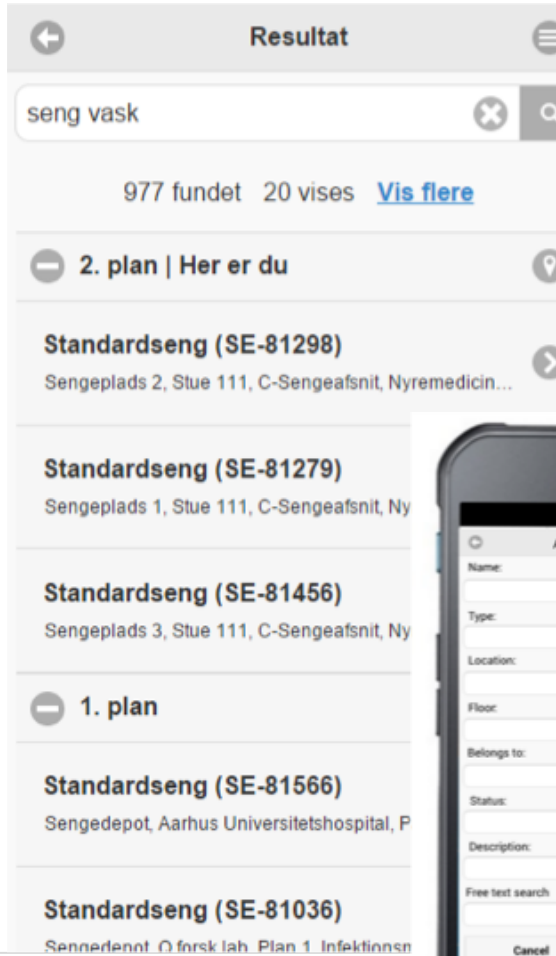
Resultat

seng vask

977 fundet 20 vises Vis flere

2. plan | Her er du

Standardseng (SE-81298)
Sengeplads 2, Stue 111, C-Sengeafsnit, Nyremedicin...

Standardseng (SE-81279)
Sengeplads 1, Stue 111, C-Sengeafsnit, Ny

Standardseng (SE-81456)
Sengeplads 3, Stue 111, C-Sengeafsnit, Ny

1. plan

Standardseng (SE-81566)
Sengedepot, Aarhus Universitetshospital, P

Standardseng (SE-81036)
Sengedepot, O forsk lab, Plan 1, Infektionsm

Name:
Type:
Location:
Floor:
Belongs to:
Status:
Description:
Free text search
Cancel